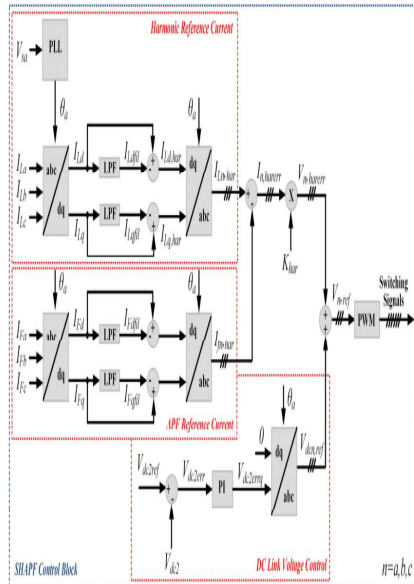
Harmonic Reference Current

$V_{sa}$

PLL

$\theta_a$

$\theta_a$

$I_{La}$

$I_{Lb}$

$I_{Lc}$

abc

dq

$I_{Ld}$

$I_{Lq}$

LPF

LPF

$I_{Ldfil}$

$I_{Lqfil}$

+

-

+

-

$I_{Ld,har}$

$I_{Lq,har}$

dq

abc

$I_{Ln-har}$

+

-

$I_{n,harerr}$

X

$V_{n-harerr}$

$K_{har}$

$\theta_a$

$\theta_a$

$I_{Fa}$

$I_{Fb}$

$I_{Fc}$

abc

dq

$I_{Fd}$

$I_{Fq}$

LPF

LPF

$I_{Fdfil}$

$I_{Fqfil}$

+

-

+

-

dq

abc

$I_{Fn-har}$

APF Reference Current

+

+

$V_{n-ref}$

PWM

Switching Signals

$\theta_a$

0

dq

abc

$V_{dcn,ref}$

$V_{dc2ref}$

+

-

$V_{dc2err}$

PI

$V_{dc2errq}$

$V_{dc2}$

SHAPF Control Block

DC Link Voltage Control

n=a,b,c